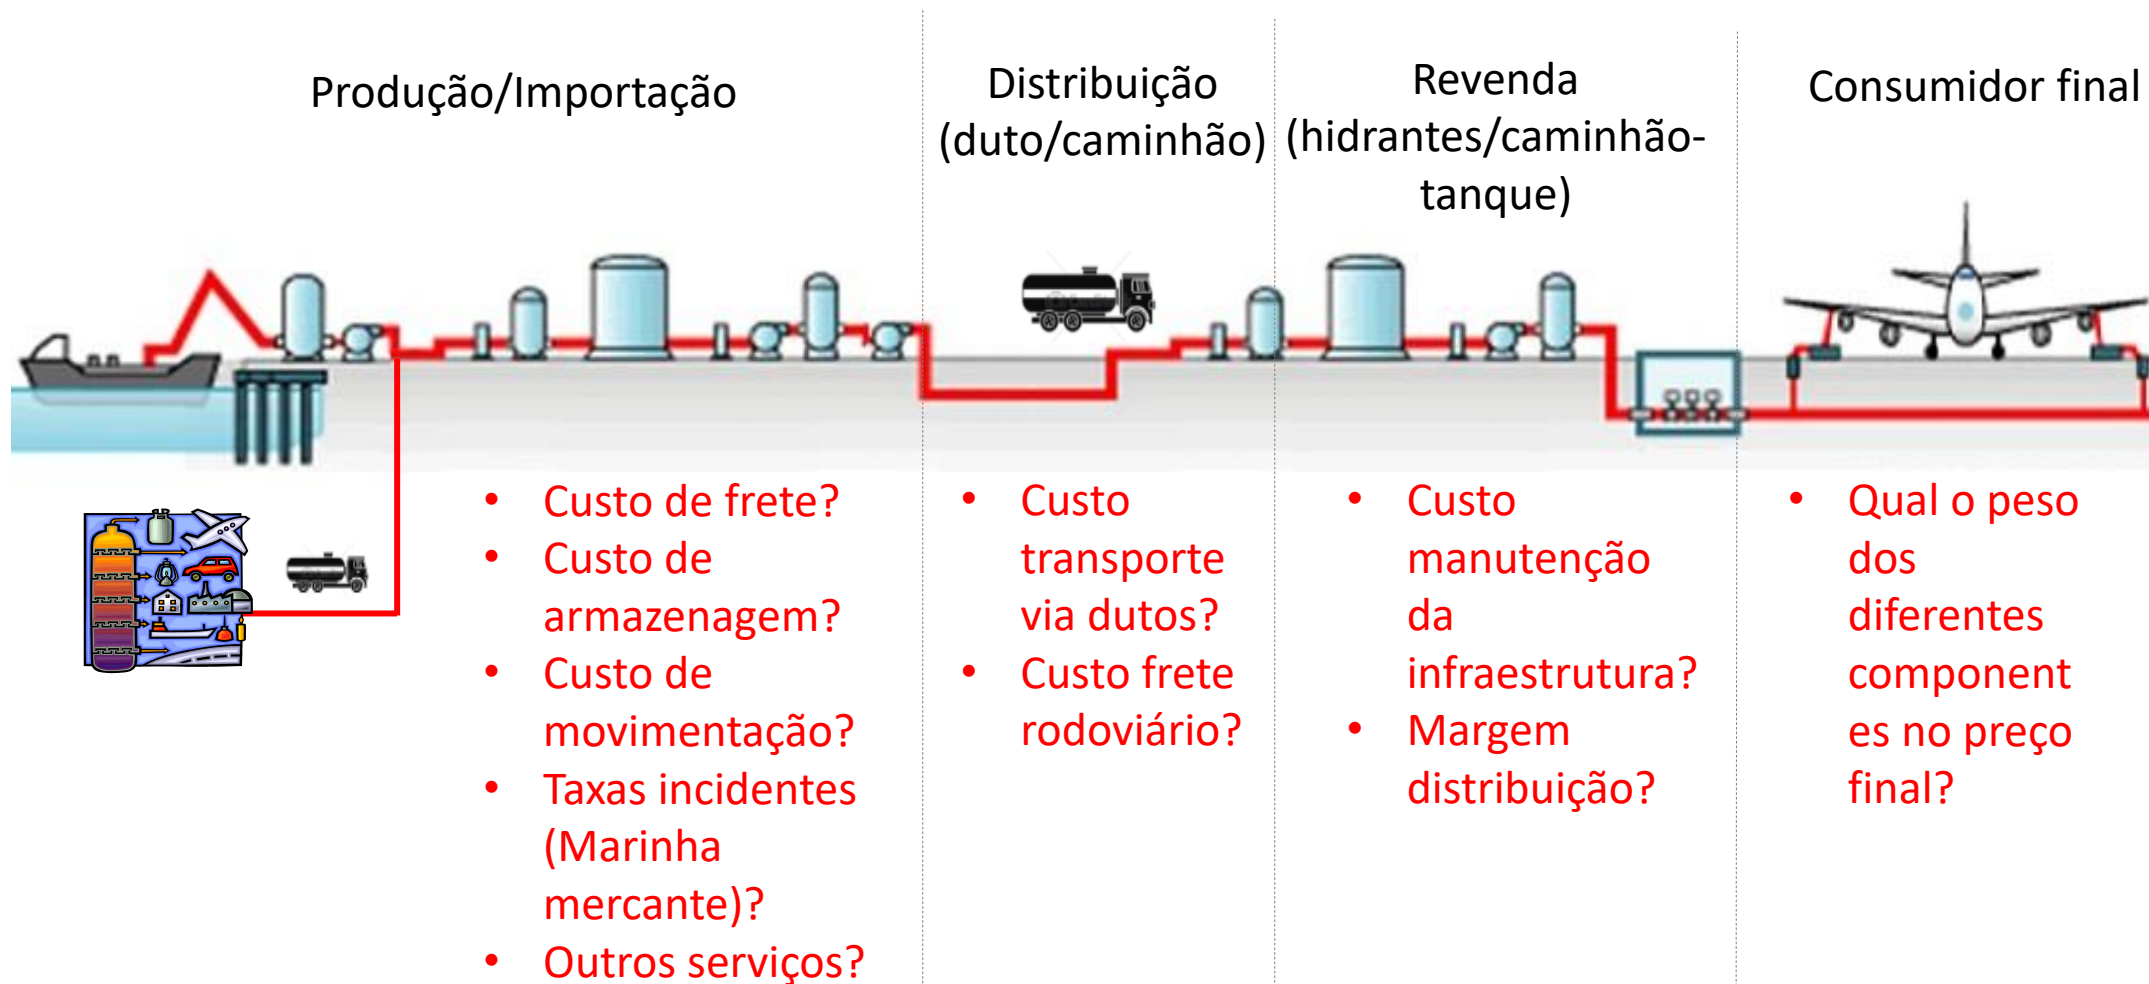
Produção/Importação

Distribuição (duto/caminhão)

Revenda (hidrantes/caminhão-tanque)

Consumidor final

- Custo de frete?
- Custo de armazenagem?
- Custo de movimentação?
- Taxas incidentes (Marinha mercante)?
- Outros serviços?

- Custo transporte via dutos?
- Custo frete rodoviário?

- Custo manutenção da infraestrutura?
- Margem distribuição?

- Qual o peso dos diferentes component es no preço final?